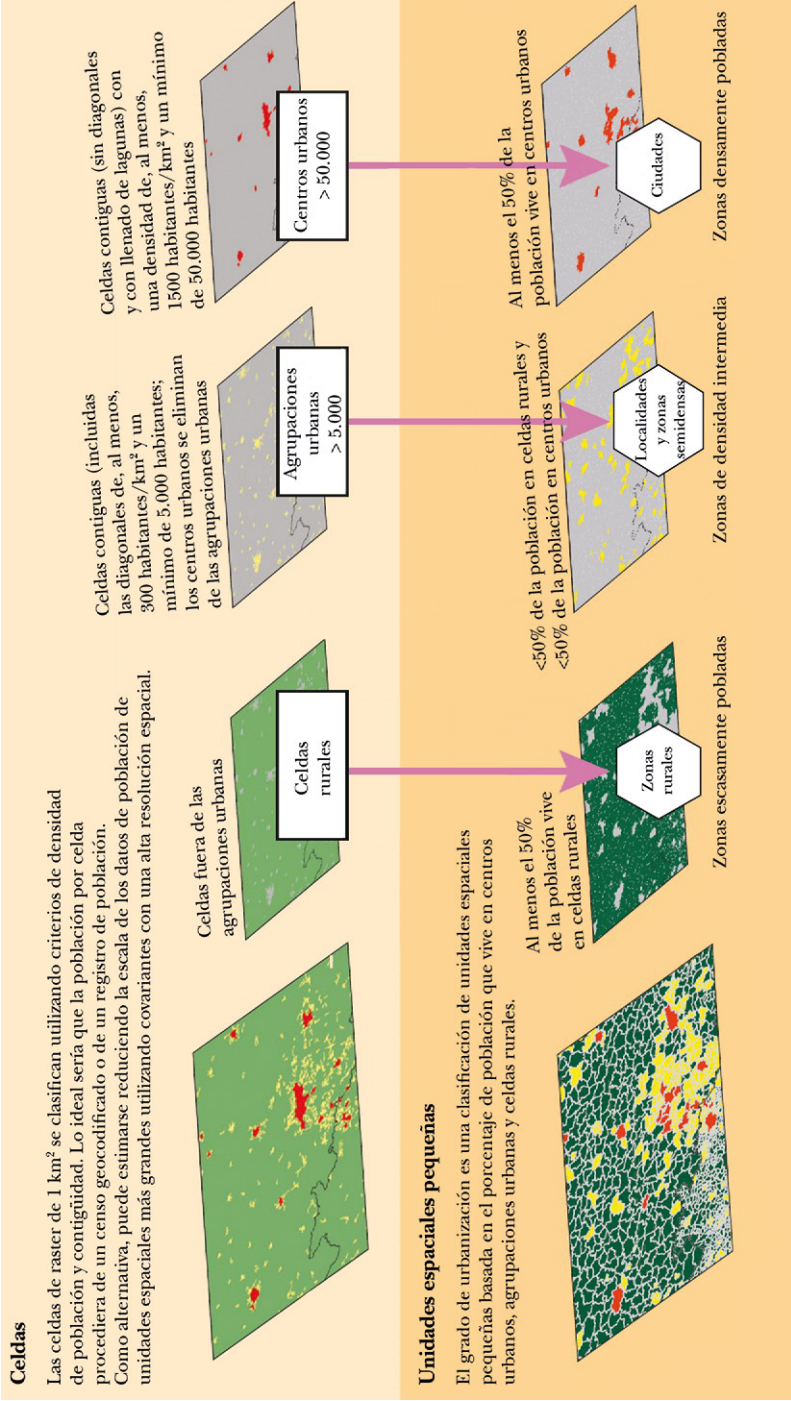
Celdas

Las celdas de raster de 1 km² se clasifican utilizando criterios de densidad de población y contigüidad. Lo ideal sería que la población por celda procediera de un censo geocodificado o de un registro de población. Como alternativa, puede estimarse reduciendo la escala de los datos de población de unidades espaciales más grandes utilizando covariantes con una alta resolución espacial.

Celdas fuera de las agrupaciones urbanas

Celdas rurales

Celdas contiguas (incluidas las diagonales de, al menos, 300 habitantes/km² y un mínimo de 5.000 habitantes; los centros urbanos se eliminan de las agrupaciones urbanas

Agrupaciones urbanas > 5.000

Celdas contiguas (sin diagonales y con llenado de lagunas) con una densidad de, al menos, 1500 habitantes/km² y un mínimo de 50.000 habitantes

Centros urbanos > 50.000

Unidades espaciales pequeñas

El grado de urbanización es una clasificación de unidades espaciales pequeñas basada en el porcentaje de población que vive en centros urbanos, agrupaciones urbanas y celdas rurales.

Al menos el 50% de la población vive en celdas rurales

Zonas rurales

Zonas escasamente pobladas

<50% de la población en celdas rurales y <50% de la población en centros urbanos

Localidades y zonas semidensas

Zonas de densidad intermedia

Al menos el 50% de la población vive en centros urbanos

Ciudades

Zonas densamente pobladas